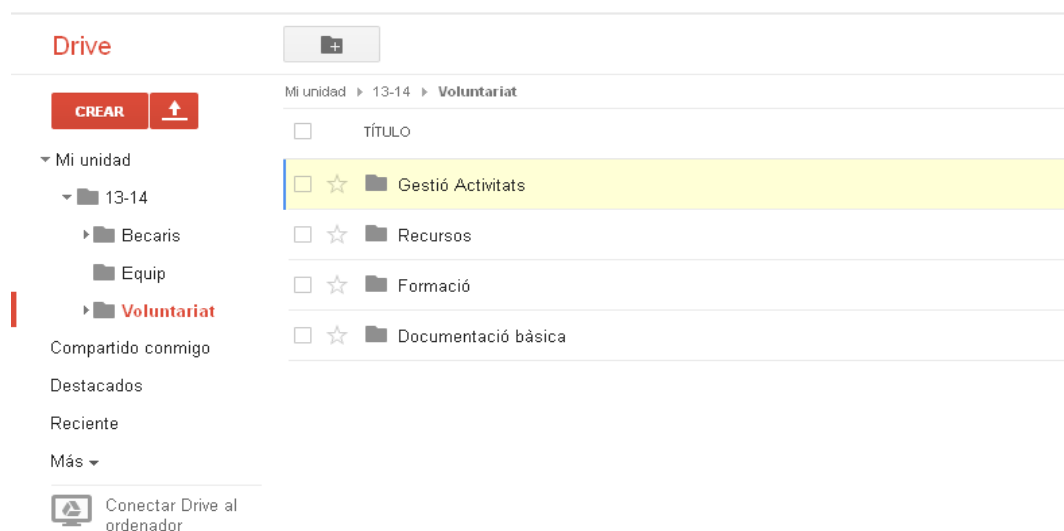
Drive

CREAR

Mi unidad ▸ 13-14 ▸ Voluntariat

TÍTULO

Mi unidad
13-14
Becaris
Equip
Voluntariat
Compartido conmigo
Destacados
Reciente
Más

Conectar Drive al ordenador

Gestió Activitats
Recursos
Formació
Documentació bàsica